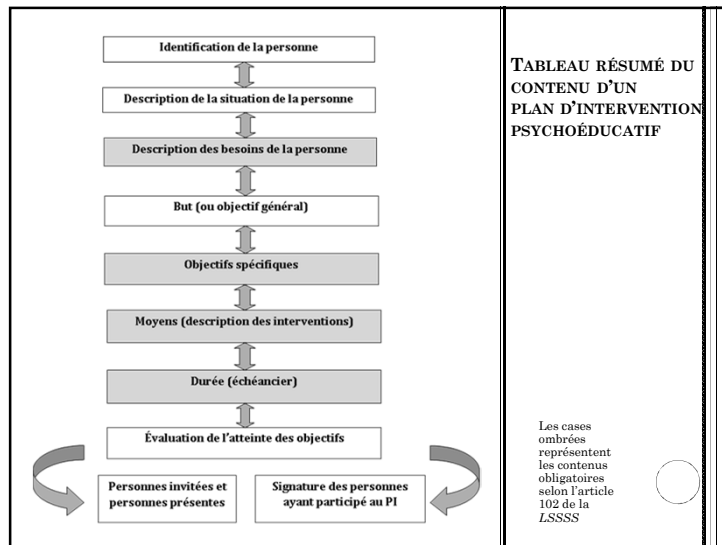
Identification de la personne

Description de la situation de la personne

Description des besoins de la personne

But (ou objectif général)

Objectifs spécifiques

Moyens (description des interventions)

Durée (échéancier)

Évaluation de l'atteinte des objectifs

Personnes invitées et personnes présentes

Signature des personnes ayant participé au PI

TABLEAU RÉSUMÉ DU CONTENU D'UN PLAN D'INTERVENTION PSYCHOÉDUCATIF

Les cases ombrées représentent les contenus obligatoires selon l'article 102 de la *LSSSS*